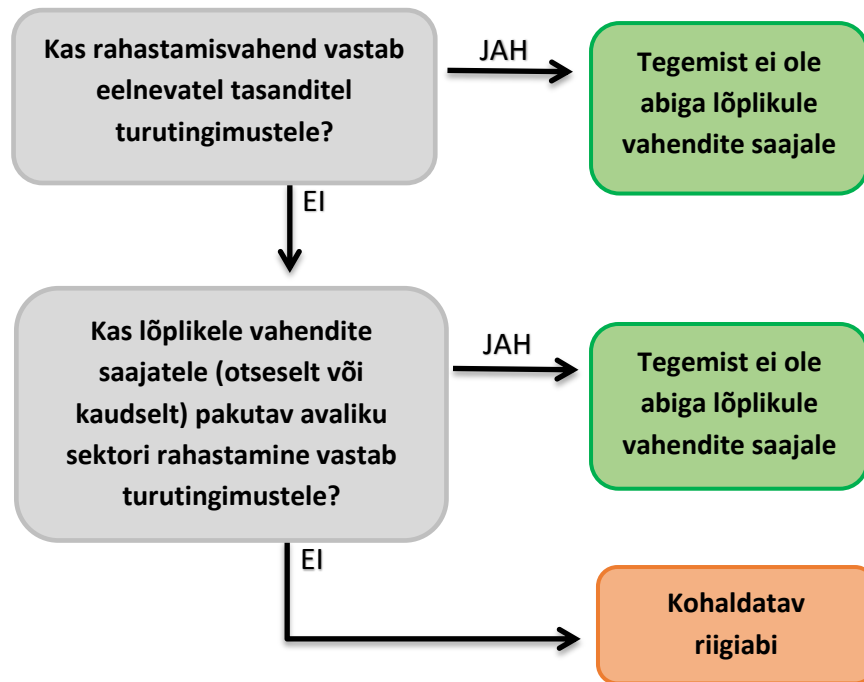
Kas rahastamisvahend vastab eelnevatel tasanditel turutingimustele?

JAH

Tegemist ei ole abiga lõplikule vahendite saajale

EI

Kas lõplikele vahendite saajatele (otseselt või kaudselt) pakutav avaliku sektori rahastamine vastab turutingimustele?

JAH

Tegemist ei ole abiga lõplikule vahendite saajale

EI

Kohaldatav riigiabi